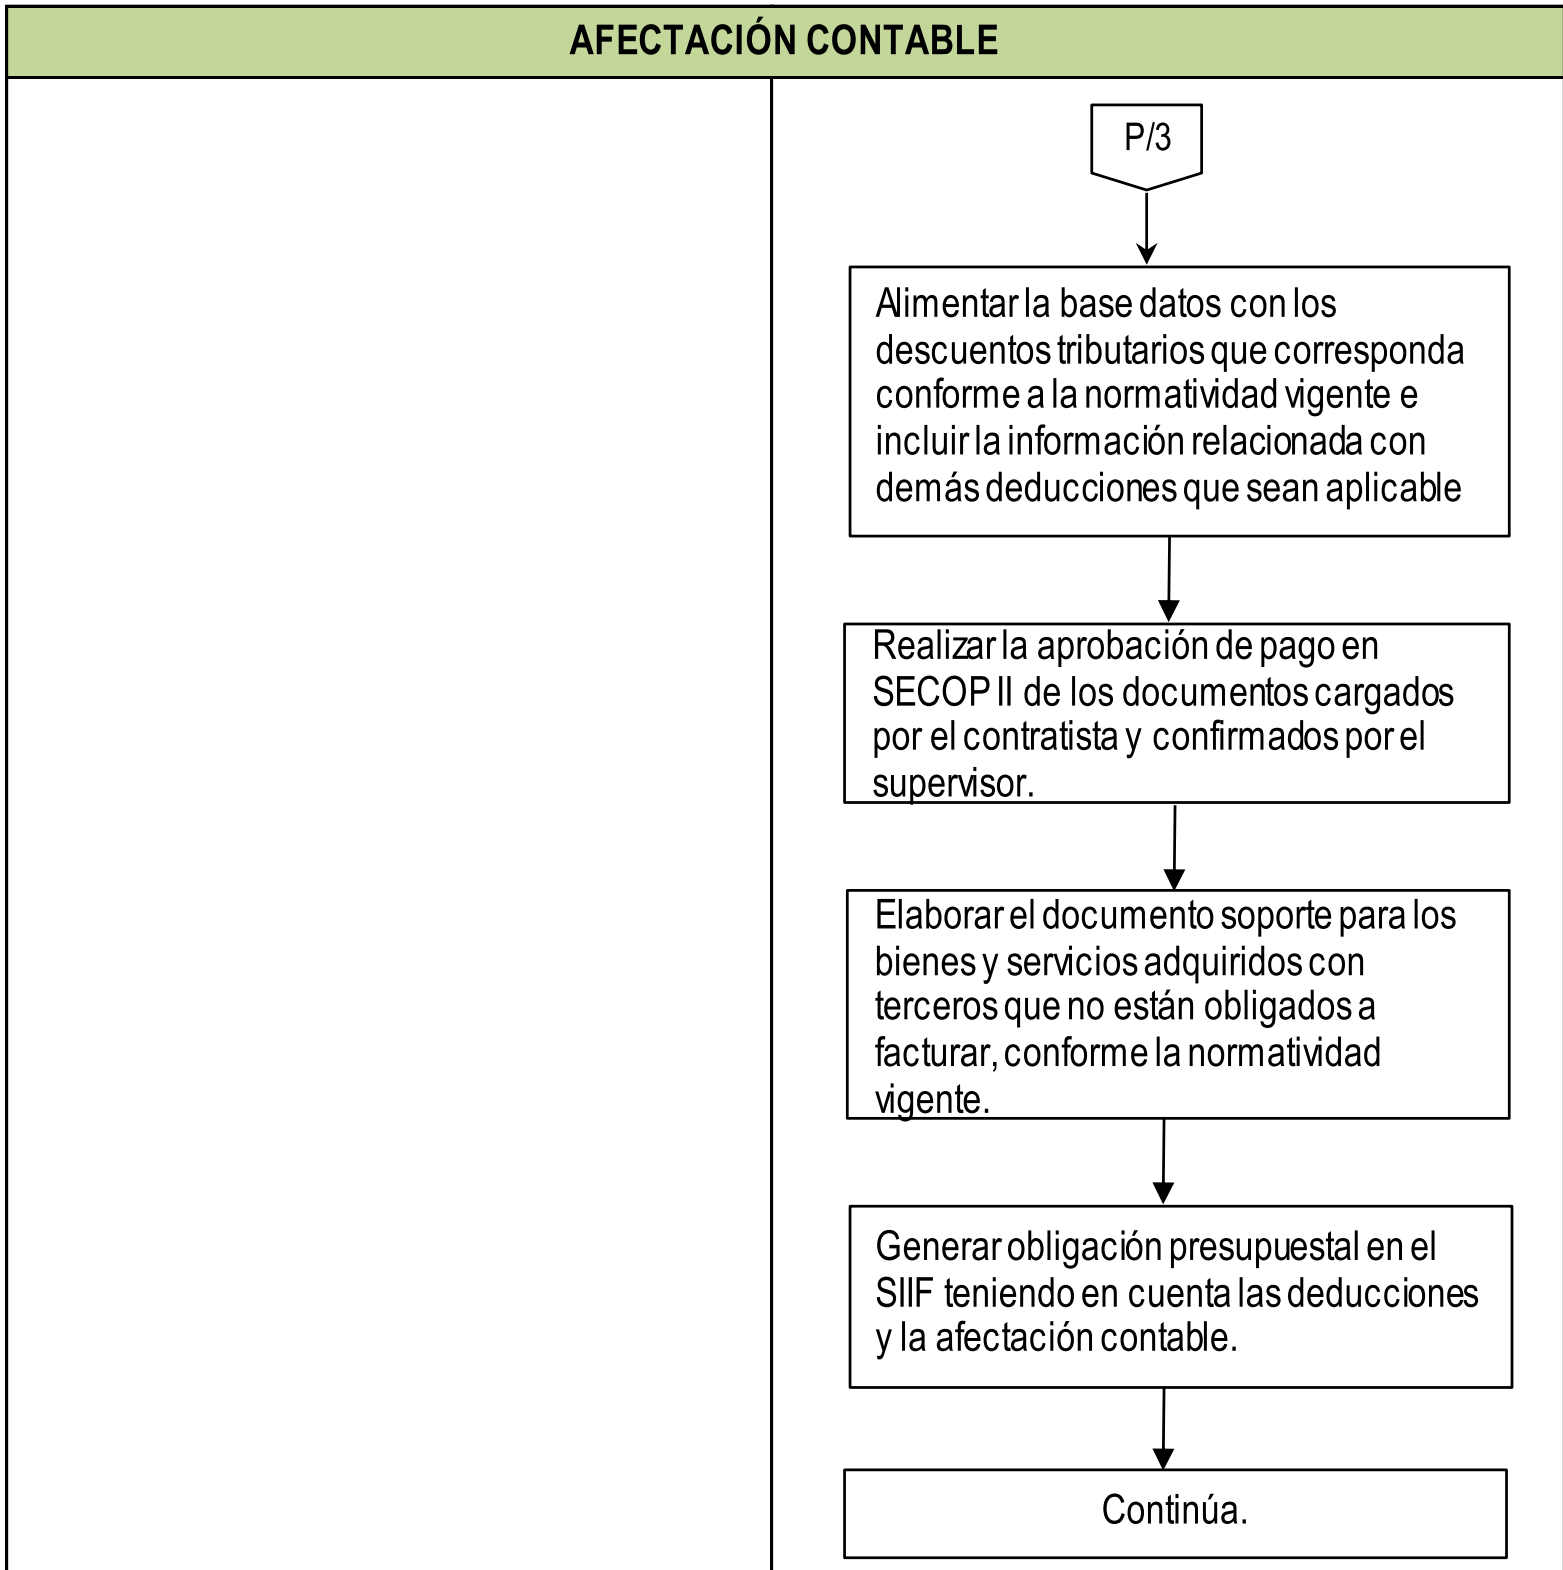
AFECTACIÓN CONTABLE

P/3

Alimentar la base datos con los descuentos tributarios que corresponda conforme a la normatividad vigente e incluir la información relacionada con demás deducciones que sean aplicable

Realizar la aprobación de pago en SECOP II de los documentos cargados por el contratista y confirmados por el supervisor.

Elaborar el documento soporte para los bienes y servicios adquiridos con terceros que no están obligados a facturar, conforme la normatividad vigente.

Generar obligación presupuestal en el SIIF teniendo en cuenta las deducciones y la afectación contable.

Continúa.